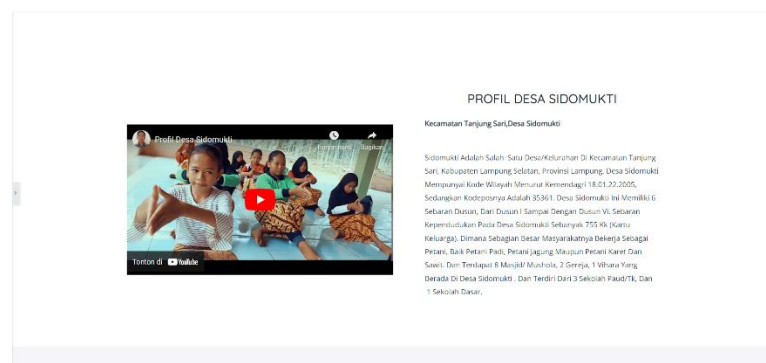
Profil Desa Sidomukti

Tonton nanti

Bagikan

Tonton di YouTube

PROFIL DESA SIDOMUKTI

Kecamatan Tanjung Sari,Desa Sidomukti

Sidomukti Adalah Salah Satu Desa/Kelurahan Di Kecamatan Tanjung Sari, Kabupaten Lampung Selatan, Provinsi Lampung. Desa Sidomukti Mempunyai Kode Wilayah Menurut Kemendagri 18.01.22.2005, Sedangkan Kodeposnya Adalah 35361. Desa Sidomukti Ini Memiliki 6 Sebaran Dusun, Dari Dusun I Sampai Dengan Dusun VI. Sebaran Kependudukan Pada Desa Sidomukti Sebanyak 755 Kk (Kartu Keluarga). Dimana Sebagian Besar Masyarakatnya Bekerja Sebagai Petani, Baik Petani Padi, Petani Jagung Maupun Petani Karet Dan Sawit. Dan Terdapat 8 Masjid/ Mushola, 2 Gereja, 1 Vihara Yang Berada Di Desa Sidomukti . Dan Terdiri Dari 3 Sekolah Paud/Tk, Dan 1 Sekolah Dasar.